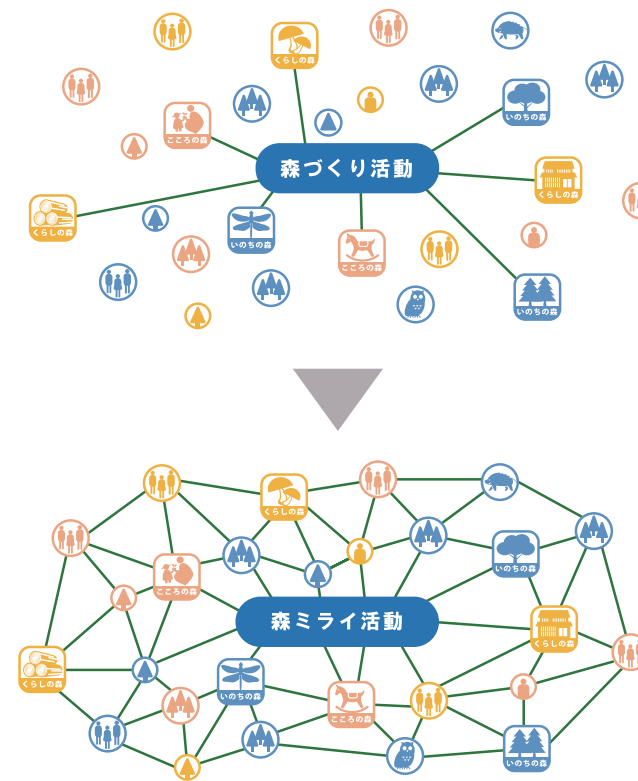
くらしの森

いのちの森

こころの森

森づくり活動

くらしの森

くらしの森

いのちの森

こころの森

いのちの森

くらしの森

いのちの森

こころの森

森ミライ活動

くらしの森

くらしの森

いのちの森

こころの森

いのちの森